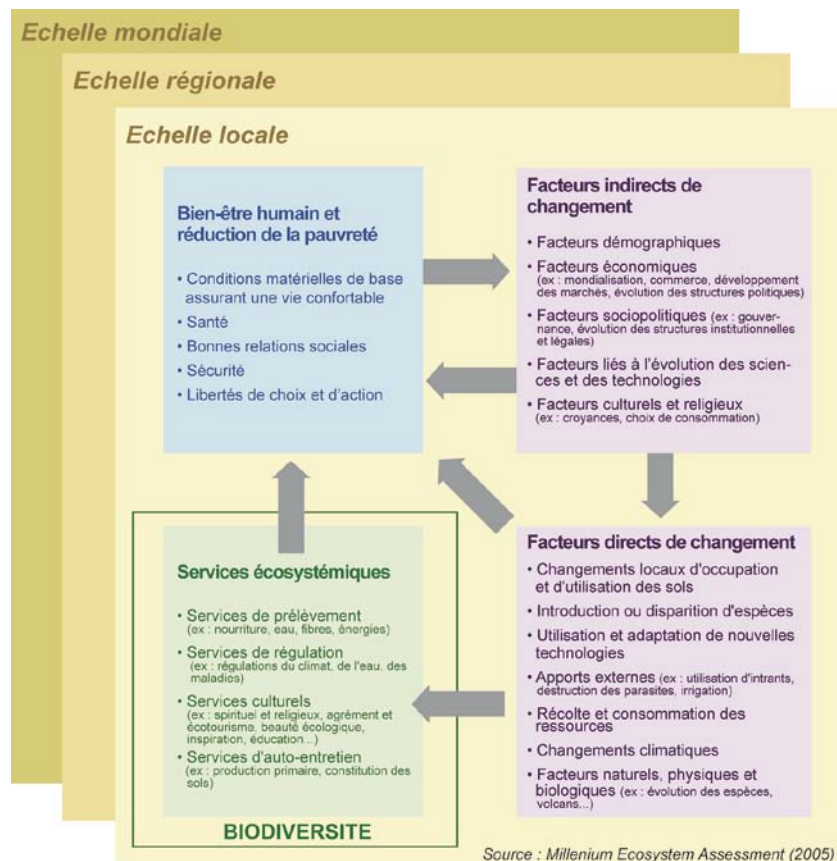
Echelle mondiale

Echelle régionale

Echelle locale

Bien-être humain et réduction de la pauvreté

• Conditions matérielles de base assurant une vie confortable
• Santé
• Bonnes relations sociales
• Sécurité
• Libertés de choix et d'action

Facteurs indirects de changement

• Facteurs démographiques
• Facteurs économiques (ex : mondialisation, commerce, développement des marchés, évolution des structures politiques)
• Facteurs sociopolitiques (ex : gouvernance, évolution des structures institutionnelles et légales)
• Facteurs liés à l'évolution des sciences et des technologies
• Facteurs culturels et religieux (ex : croyances, choix de consommation)

Services écosystémiques

• Services de prélèvement (ex : nourriture, eau, fibres, énergies)
• Services de régulation (ex : régulations du climat, de l'eau, des maladies)
• Services culturels (ex : spirituel et religieux, agrément et écotourisme, beauté écologique, inspiration, éducation...)
• Services d'auto-entretien (ex : production primaire, constitution des sols)

BIODIVERSITE

Facteurs directs de changement

• Changements locaux d'occupation et d'utilisation des sols
• Introduction ou disparition d'espèces
• Utilisation et adaptation de nouvelles technologies
• Apports externes (ex : utilisation d'intrants, destruction des parasites, irrigation)
• Récolte et consommation des ressources
• Changements climatiques
• Facteurs naturels, physiques et biologiques (ex : évolution des espèces, volcans...)

Source : Millenium Ecosystem Assessment (2005)